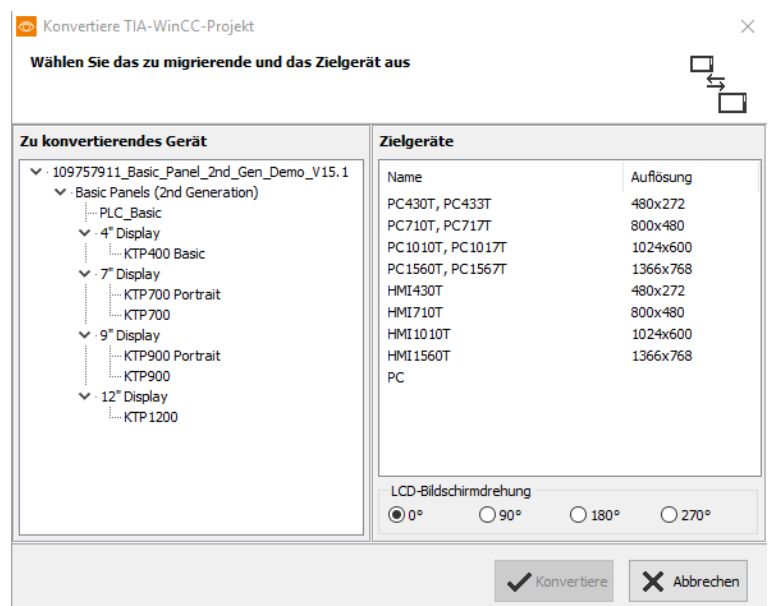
Konvertiere TIA-WinCC-Projekt

Wählen Sie das zu migrierende und das Zielgerät aus

Zu konvertierendes Gerät

109757911_Basic_Panel_2nd_Gen_Demo_V15.1
Basic Panels (2nd Generation)
PLC_Basic
4" Display
KTP400 Basic
7" Display
KTP700 Portrait
KTP700
9" Display
KTP900 Portrait
KTP900
12" Display
KTP1200

Zielgeräte

| Name | Auflösung |
|---|---|
| PC430T, PC433T | 480x272 |
| PC710T, PC717T | 800x480 |
| PC1010T, PC1017T | 1024x600 |
| PC1560T, PC1567T | 1366x768 |
| HMI430T | 480x272 |
| HMI710T | 800x480 |
| HMI1010T | 1024x600 |
| HMI1560T | 1366x768 |
| PC | |

LCD-Bildschirmdrehung
0° 90° 180° 270°

Konvertiere
Abbrechen